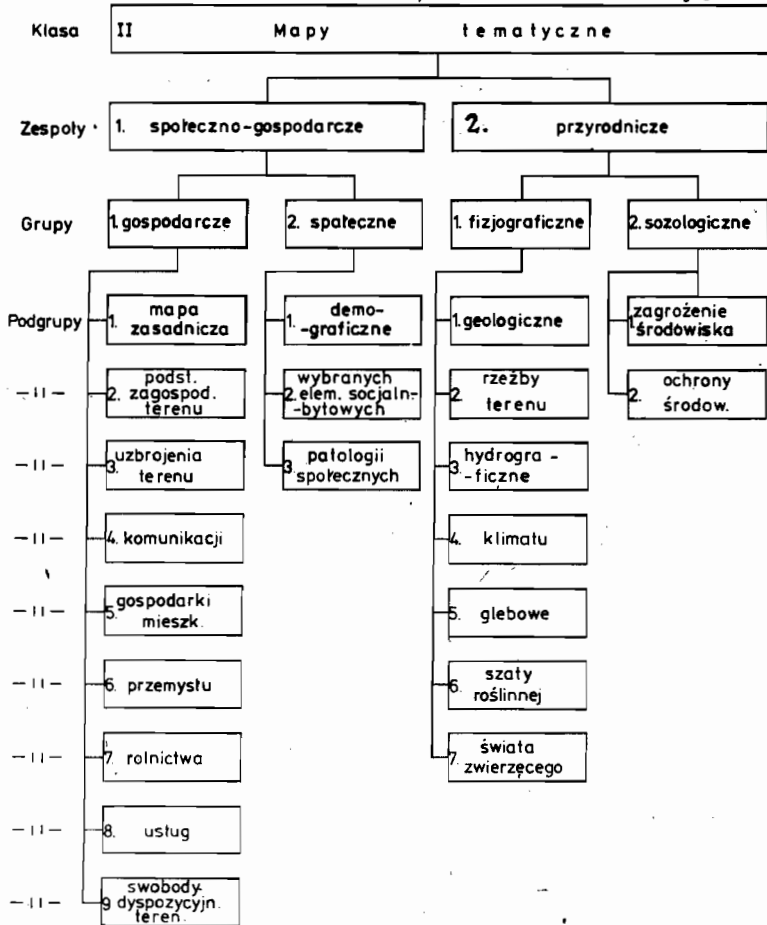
Klasa | II | Mapy tematyczne

Zespoły 1. społeczno-gospodarcze | 2. przyrodnicze

Grupy 1. gospodarcze | 2. społeczne | 1. fizjograficzne | 2. sozologiczne

Podgrupy 1. mapa zasadnicza | 1. demo-graficzne | 1. geologiczne | 1. zagrożenie środowiska
—"— 2. podst. zagospod. terenu | 2. wybranych elem. socjalno-bytowych | 2. rzeźby terenu | 2. ochrony środow.
—"— 3. uzbrojenia terenu | 3. patologii społecznych | 3. hydrogra-ficzne
—"— 4. komunikacji | 4. klimatu
—"— 5. gospodarki mieszk. | 5. glebowe
—"— 6. przemysłu | 6. szaty roślinnej
—"— 7. rolnictwa | 7. świata zwierzęcego
—"— 8. usług
—"— 9. swobody dyspozycyjn. teren.